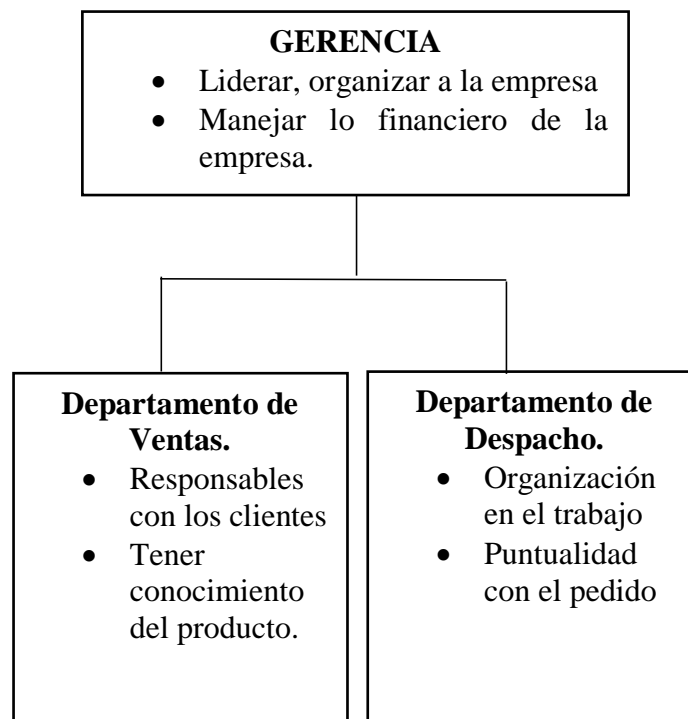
GERENCIA
- Liderar, organizar a la empresa
- Manejar lo financiero de la empresa.

Departamento de Ventas.
- Responsables con los clientes
- Tener conocimiento del producto.

Departamento de Despacho.
- Organización en el trabajo
- Puntualidad con el pedido